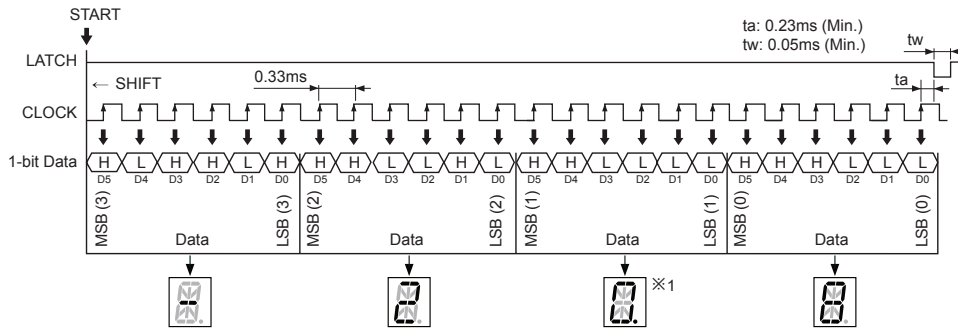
START

ta: 0.23ms (Min.)
tw: 0.05ms (Min.)

tw

LATCH

← SHIFT

0.33ms

ta

CLOCK

1-bit Data

H L H H L H H H L L H L H H L L L L H H H L L L

D5 D4 D3 D2 D1 D0 D5 D4 D3 D2 D1 D0 D5 D4 D3 D2 D1 D0 D5 D4 D3 D2 D1 D0

MSB (3) Data LSB (3) MSB (2) Data LSB (2) MSB (1) Data LSB (1) MSB (0) Data LSB (0)

※1